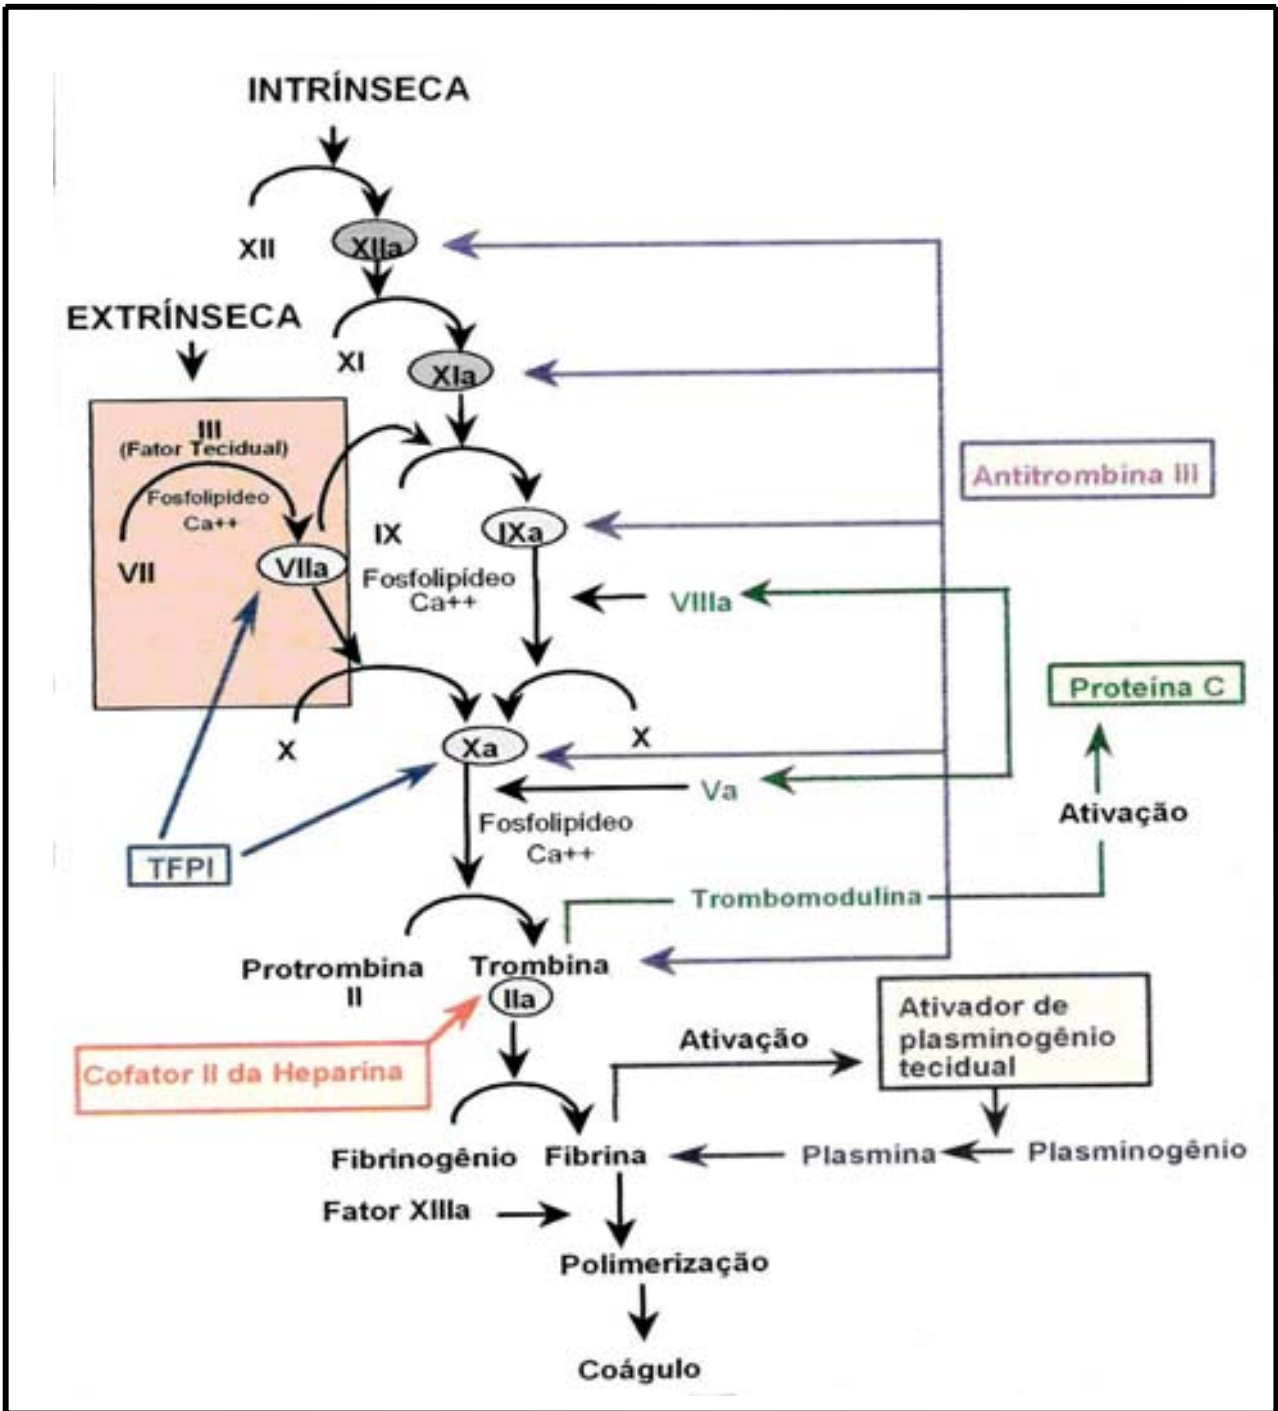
INTRÍNSECA

XII

XIIa

EXTRÍNSECA

XI

XIa

III
(Fator Tecidual)

Fosfolipídeo
Ca++

VII

VIIa

IX

IXa

Fosfolipídeo
Ca++

Antitrombina III

VIIIa

Proteína C

X

Xa

X

Va

Fosfolipídeo
Ca++

Ativação

TFPI

Trombomodulina

Protrombina
II

Trombina
IIa

Cofator II da Heparina

Ativação

Ativador de plasminogênio tecidual

Fibrinogênio

Fibrina

Plasmina

Plasminogênio

Fator XIIIa

Polimerização

Coágulo